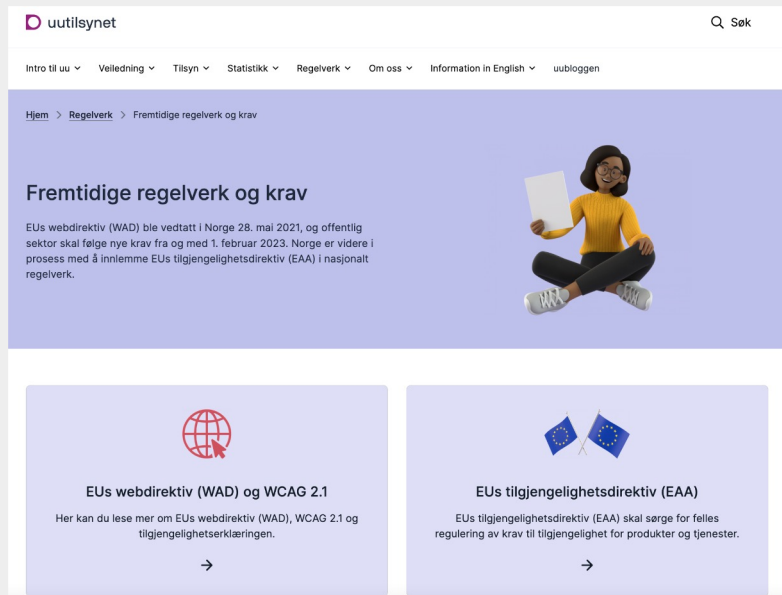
uutilsynet

Søk

Intro til uu Veiledning Tilsyn Statistikk Regelverk Om oss Information in English uubloggen

Hjem > Regelverk > Fremtidige regelverk og krav

Fremtidige regelverk og krav

EUs webdirektiv (WAD) ble vedtatt i Norge 28. mai 2021, og offentlig sektor skal følge nye krav fra og med 1. februar 2023. Norge er videre i prosess med å innlemme EUs tilgjengelighetsdirektiv (EAA) i nasjonalt regelverk.

EUs webdirektiv (WAD) og WCAG 2.1

Her kan du lese mer om EUs webdirektiv (WAD), WCAG 2.1 og tilgjengelighetserklæringen.

→

EUs tilgjengelighetsdirektiv (EAA)

EUs tilgjengelighetsdirektiv (EAA) skal sørge for felles regulering av krav til tilgjengelighet for produkter og tjenester.

→